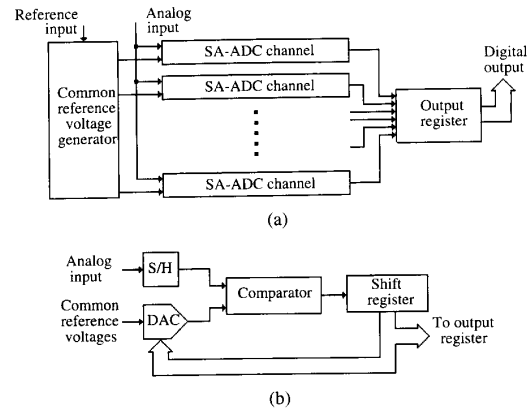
Reference input

Analog input

Common reference voltage generator

SA-ADC channel

SA-ADC channel

SA-ADC channel

Output register

Digital output

(a)

Analog input

S/H

Comparator

Shift register

Common reference voltages

DAC

To output register

(b)